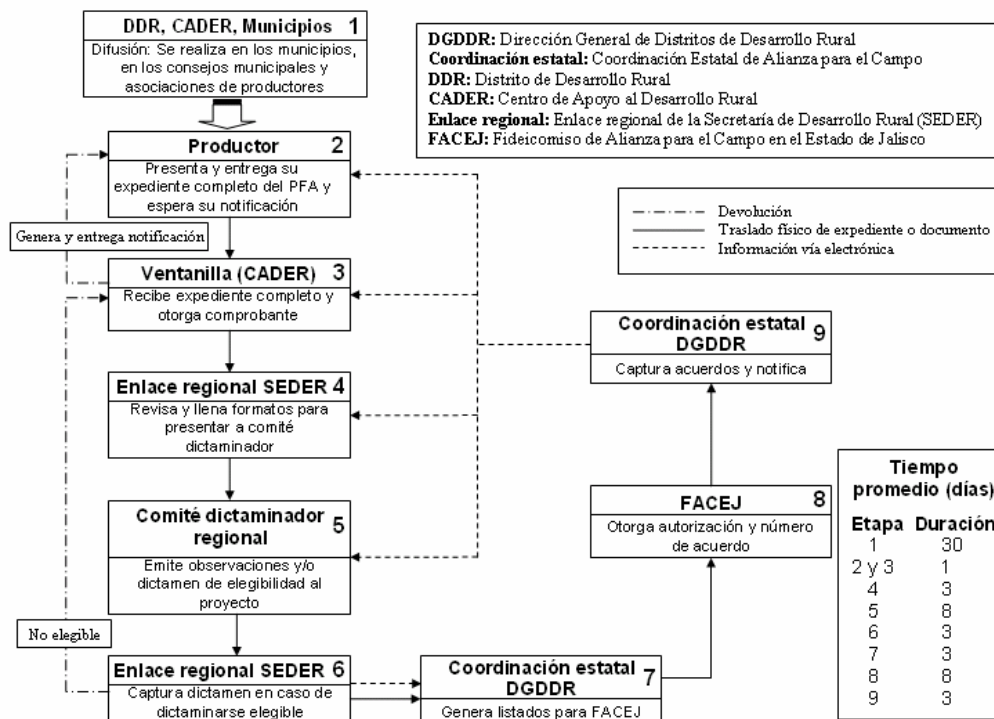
DDR, CADER, Municipios 1
Difusión: Se realiza en los municipios, en los consejos municipales y asociaciones de productores

DGDDR: Dirección General de Distritos de Desarrollo Rural
Coordinación estatal: Coordinación Estatal de Alianza para el Campo
DDR: Distrito de Desarrollo Rural
CADER: Centro de Apoyo al Desarrollo Rural
Enlace regional: Enlace regional de la Secretaría de Desarrollo Rural (SEDER)
FACEJ: Fideicomiso de Alianza para el Campo en el Estado de Jalisco

Productor 2
Presenta y entrega su expediente completo del PFA y espera su notificación

Devolución
Traslado físico de expediente o documento
Información vía electrónica

Genera y entrega notificación

Ventanilla (CADER) 3
Recibe expediente completo y otorga comprobante

Coordinación estatal DGDDR 9
Captura acuerdos y notifica

Enlace regional SEDER 4
Revisa y llena formatos para presentar a comité dictaminador

Comité dictaminador regional 5
Emite observaciones y/o dictamen de elegibilidad al proyecto

FACEJ 8
Otorga autorización y número de acuerdo

Tiempo promedio (días)

| Etapa | Duración |
|---|---|
| 1 | 30 |
| 2 y 3 | 1 |
| 4 | 3 |
| 5 | 8 |
| 6 | 3 |
| 7 | 3 |
| 8 | 8 |
| 9 | 3 |

No elegible

Enlace regional SEDER 6
Captura dictamen en caso de dictaminarse elegible

Coordinación estatal DGDDR 7
Genera listados para FACEJ